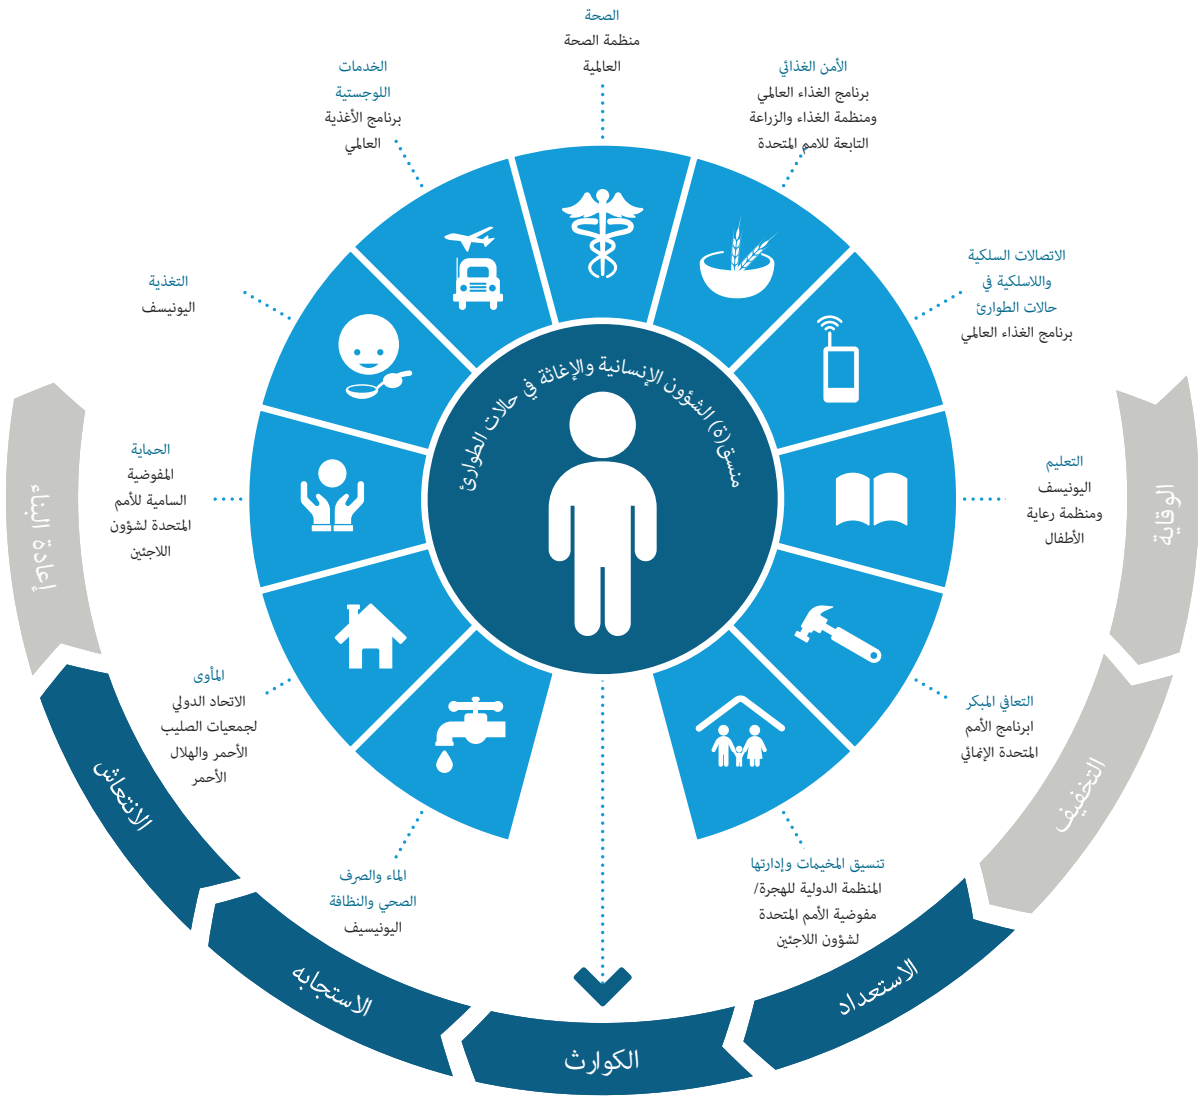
الصحة
منظمة الصحة العالمية

الأمن الغذائي
برنامج الغذاء العالمي ومنظمة الغذاء والزراعة التابعة للامم المتحدة

الخدمات اللوجستية
برنامج الأغذية العالمي

الاتصالات السلكية واللاسلكية في حالات الطوارئ
برنامج الغذاء العالمي

التغذية
اليونيسف

التعليم
اليونيسف ومنظمة رعاية الأطفال

الحماية
المفوضية السامية للأمم المتحدة لشؤون اللاجئين

منسق(ة) الشؤون الإنسانية والإغاثة في حالات الطوارئ

التعافي المبكر
ابرنامج الأمم المتحدة الإنمائي

المأوى
الاتحاد الدولي لجمعيات الصليب الأحمر والهلال الأحمر

تنسيق المخيمات وإدارتها
المنظمة الدولية للهجرة/ مفوضية الأمم المتحدة لشؤون اللاجئين

الماء والصرف الصحي والنظافة
اليونيسيف

الوقاية

التخفيف

الاستعداد

الكوارث

الاستجابه

الانتعاش

إعادة البناء